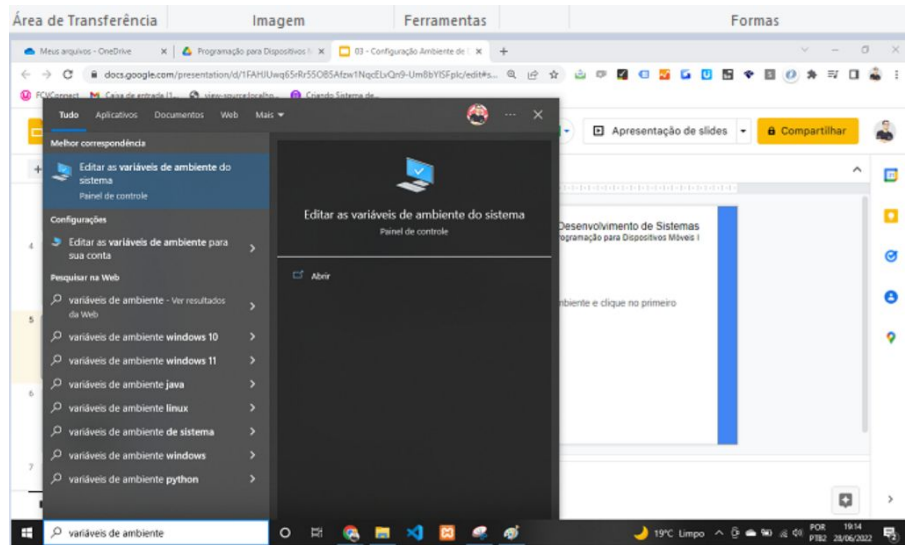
Área de Transferência | Imagem | Ferramentas | Formas

Meus arquivos - OneDrive | Programação para Dispositivos | 03 - Configuração Ambiente de | +

docs.google.com/presentation/d/1FAHJUwq65rRr55OB5Afzw1NqcELvQn9-Um8bYISFplc/edit#s...

FCVConnect | Caixa de entrada (1... | view-source:localho... | Criando Sistema de...

Tudo | Aplicativos | Documentos | Web | Mais

Melhor correspondência

Editar as variáveis de ambiente do sistema
Painel de controle

Configurações

Editar as variáveis de ambiente para sua conta

Pesquisar na Web

variáveis de ambiente - Ver resultados da Web
variáveis de ambiente windows 10
variáveis de ambiente windows 11
variáveis de ambiente java
variáveis de ambiente linux
variáveis de ambiente de sistema
variáveis de ambiente windows
variáveis de ambiente python

Editar as variáveis de ambiente do sistema
Painel de controle

Abrir

Apresentação de slides | Compartilhar

Desenvolvimento de Sistemas
Programação para Dispositivos Móveis I

biente e clique no primeiro

4
5
6
7

variáveis de ambiente

19°C Limpo | POR PTB2 | 19:14 28/06/2022